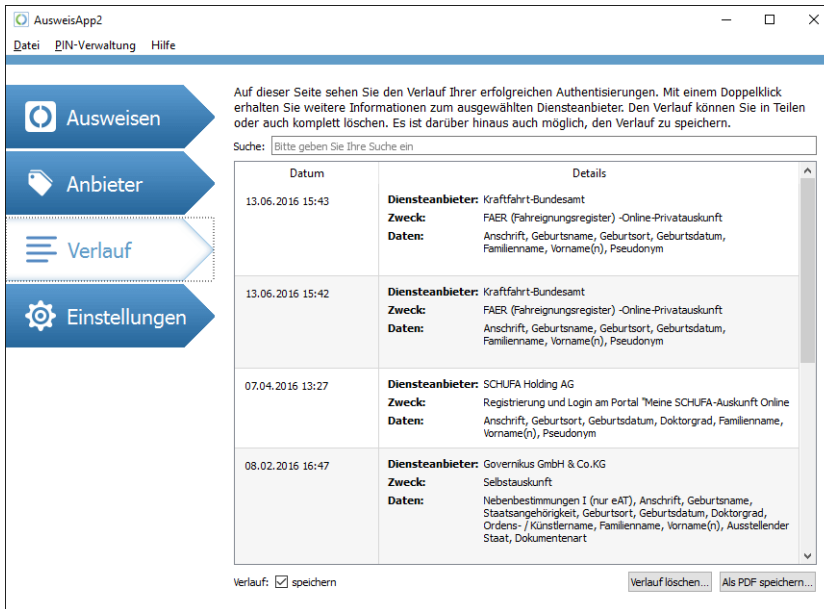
AusweisApp2

Datei PIN-Verwaltung Hilfe

Ausweisen

Anbieter

Verlauf

Einstellungen

Auf dieser Seite sehen Sie den Verlauf Ihrer erfolgreichen Authentisierungen. Mit einem Doppelklick erhalten Sie weitere Informationen zum ausgewählten Diensteanbieter. Den Verlauf können Sie in Teilen oder auch komplett löschen. Es ist darüber hinaus auch möglich, den Verlauf zu speichern.

Suche: Bitte geben Sie Ihre Suche ein

| Datum | Details |
|---|---|
| 13.06.2016 15:43 | **Diensteanbieter:** Kraftfahrt-Bundesamt<br>**Zweck:** FAER (Fahreignungsregister) -Online-Privatauskunft<br>**Daten:** Anschrift, Geburtsname, Geburtsort, Geburtsdatum, Familienname, Vorname(n), Pseudonym |
| 13.06.2016 15:42 | **Diensteanbieter:** Kraftfahrt-Bundesamt<br>**Zweck:** FAER (Fahreignungsregister) -Online-Privatauskunft<br>**Daten:** Anschrift, Geburtsname, Geburtsort, Geburtsdatum, Familienname, Vorname(n), Pseudonym |
| 07.04.2016 13:27 | **Diensteanbieter:** SCHUFA Holding AG<br>**Zweck:** Registrierung und Login am Portal "Meine SCHUFA-Auskunft Online<br>**Daten:** Anschrift, Geburtsort, Geburtsdatum, Doktorgrad, Familienname, Vorname(n), Pseudonym |
| 08.02.2016 16:47 | **Diensteanbieter:** Governikus GmbH & Co.KG<br>**Zweck:** Selbstauskunft<br>**Daten:** Nebenbestimmungen I (nur eAT), Anschrift, Geburtsname, Staatsangehörigkeit, Geburtsort, Geburtsdatum, Doktorgrad, Ordens- / Künstlername, Familienname, Vorname(n), Ausstellender Staat, Dokumentenart |

Verlauf: ☑ speichern

Verlauf löschen...

Als PDF speichern...